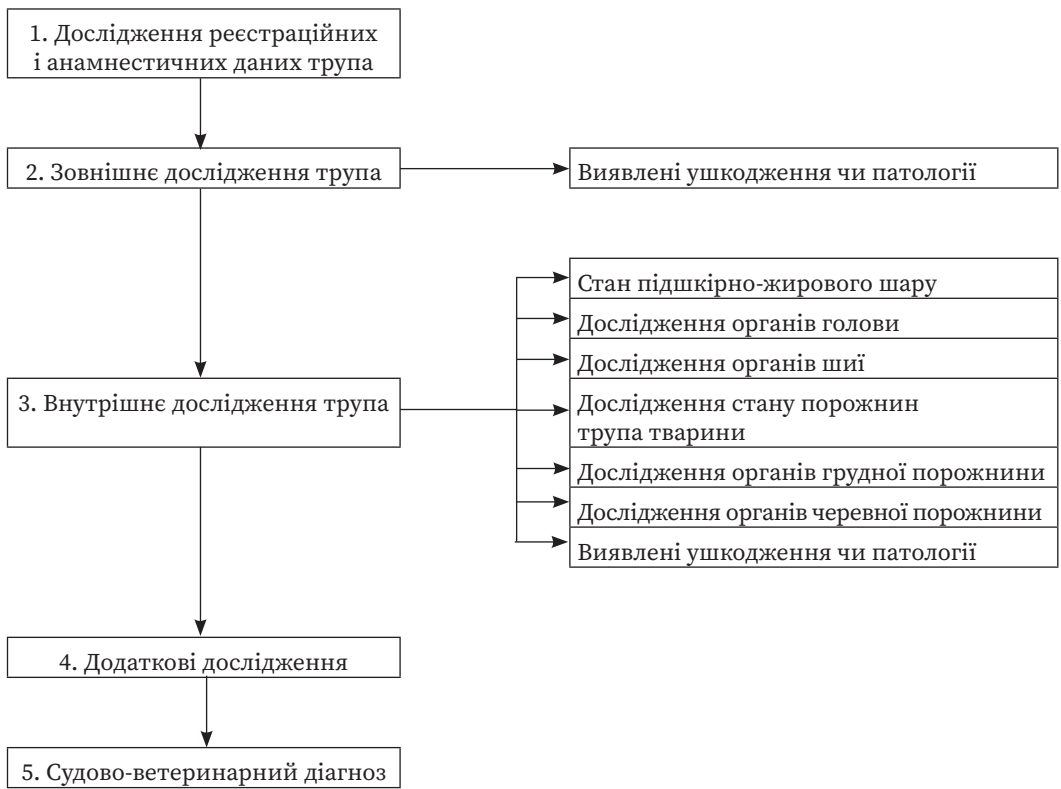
1. Дослідження реєстраційних і анамнестичних даних трупа

2. Зовнішнє дослідження трупа

Виявлені ушкодження чи патології

Стан підшкірно-жирового шару

Дослідження органів голови

Дослідження органів шиї

3. Внутрішнє дослідження трупа

Дослідження стану порожнин трупа тварини

Дослідження органів грудної порожнини

Дослідження органів черевної порожнини

Виявлені ушкодження чи патології

4. Додаткові дослідження

5. Судово-ветеринарний діагноз